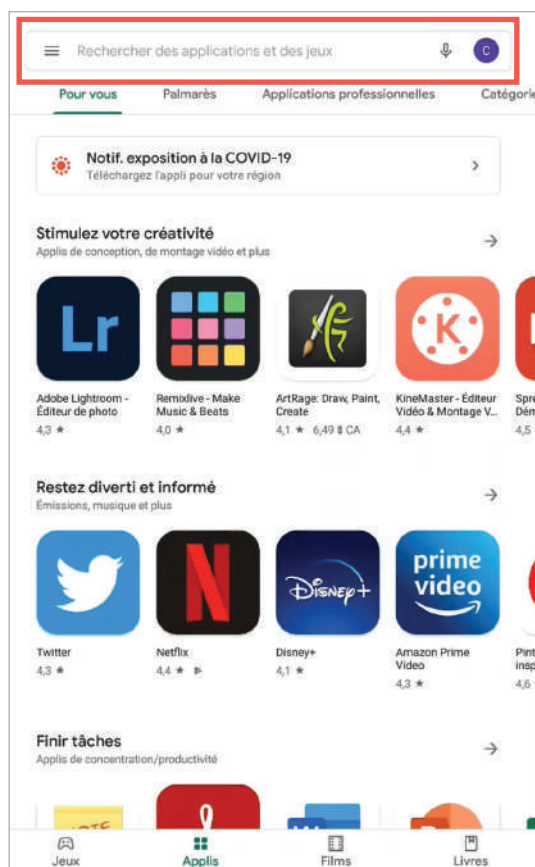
Rechercher des applications et des jeux

C

Pour vous Palmarès Applications professionnelles Catégorie

Notif. exposition à la COVID-19
Téléchargez l'appli pour votre région

Stimulez votre créativité
Applis de conception, de montage vidéo et plus

Lr

Adobe Lightroom - Éditeur de photo
4,3 ★

Remixlive - Make Music & Beats
4,0 ★

ArtRage: Draw, Paint, Create
4,1 ★ 6,49 $ CA

K

KineMaster - Éditeur Vidéo & Montage V...
4,4 ★

Spre Dém
4,5

Restez diverti et informé
Émissions, musique et plus

Twitter
4,3 ★

Netflix
4,4 ★

Disney+

Disney+
4,1 ★

prime video

Amazon Prime Video
4,3 ★

Pint insp
4,6

Finir tâches
Applis de concentration/productivité

Jeux Applis Films Livres